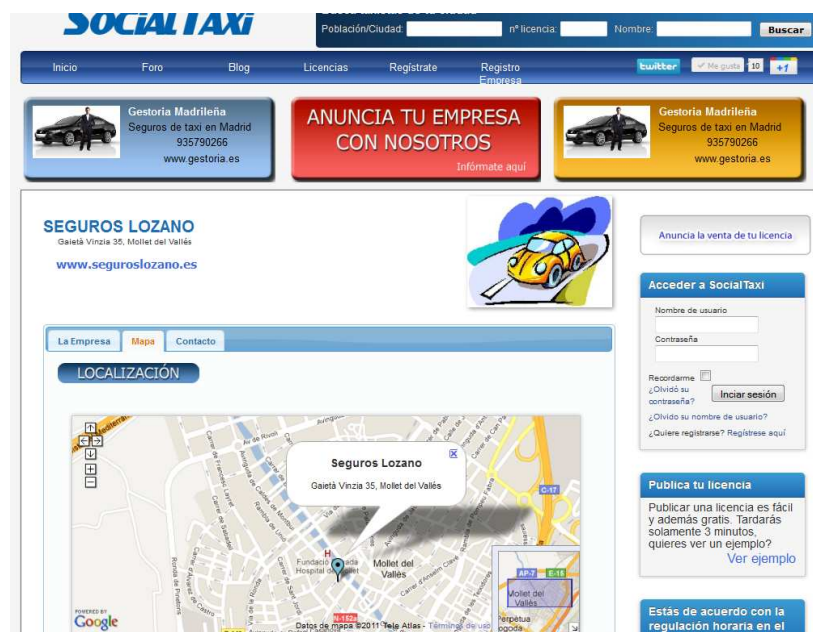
SOCIALTAXI

Población/Ciudad: nº licencia: Nombre: Buscar

Inicio Foro Blog Licencias Regístrate Registro Empresa

twitter Me gusta 10 +1

Gestoria Madrileña
Seguros de taxi en Madrid
935790266
www.gestoria.es

ANUNCIA TU EMPRESA CON NOSOTROS
Infórmate aquí

Gestoria Madrileña
Seguros de taxi en Madrid
935790266
www.gestoria.es

SEGUROS LOZANO
Gaietà Vinzia 35, Mollet del Vallés
www.seguroslozano.es

La Empresa Mapa Contacto

LOCALIZACIÓN

Seguros Lozano
Gaietà Vinzia 35, Mollet del Vallés

Mollet del Vallès

Fundació Hospital de Mollet

C-17

AP-7 E-15

Mollet del Vallès

Google

Datos de mapa ©2011 Tele Atlas - Términos de uso

Anuncia la venta de tu licencia

Acceder a SocialTaxi
Nombre de usuario
Contraseña
Recordarme
¿Olvidó su contraseña?
Iniciar sesión
¿Olvido su nombre de usuario?
¿Quiere registrarse? Regístrese aquí

Publica tu licencia
Publicar una licencia es fácil y además gratis. Tardarás solamente 3 minutos, quieres ver un ejemplo?
Ver ejemplo

Estás de acuerdo con la regulación horaria en el